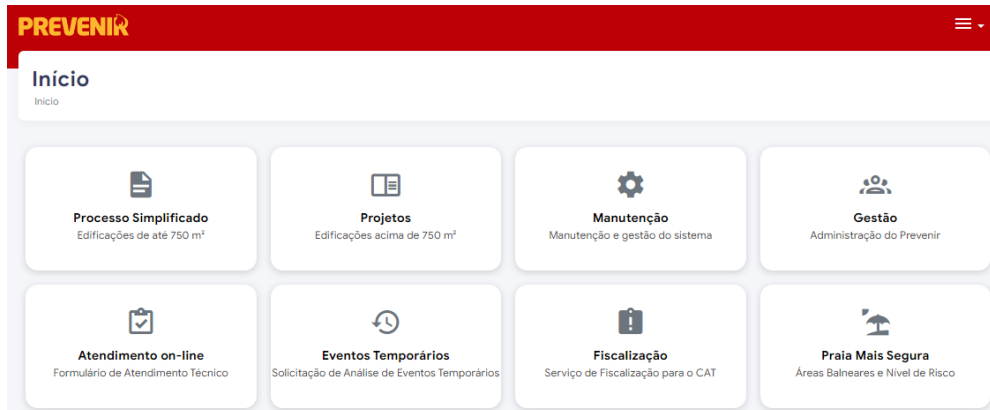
PREVENIR

Início

Início

Processo Simplificado
Edificações de até 750 m²

Projetos
Edificações acima de 750 m²

Manutenção
Manutenção e gestão do sistema

Gestão
Administração do Prevenir

Atendimento on-line
Formulário de Atendimento Técnico

Eventos Temporários
Solicitação de Análise de Eventos Temporários

Fiscalização
Serviço de Fiscalização para o CAT

Praia Mais Segura
Áreas Balneares e Nível de Risco